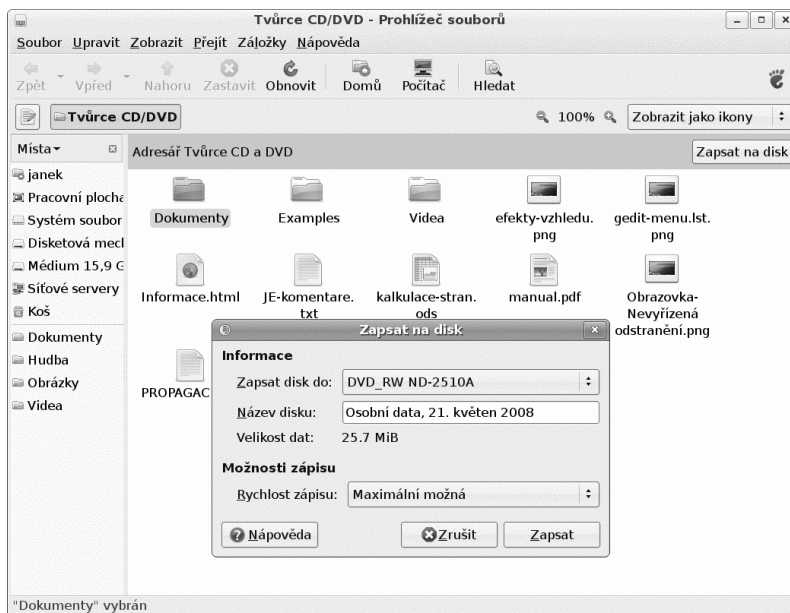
Tvůrce CD/DVD - Prohlížeč souborů

Soubor Upravit Zobrazit Přejít Záložky Nápověda

Zpět Vpřed Nahoru Zastavit Obnovit Domů Počítač Hledat

Tvůrce CD/DVD

100% Zobrazit jako ikony

Místa

janek
Pracovní plocha
Systém soubor
Disketová mech
Médium 15,9 G
Síťové servery
Koš
Dokumenty
Hudba
Obrázky
Videa

Adresář Tvůrce CD a DVD

Zapsat na disk

Dokumenty
Examples
Videa
efekty-vzhledu.png
gedit-menu.lst.png
Informace.html
JE-komentare.txt
kalkulace-stran.ods
manual.pdf
Obrazovka-Nevyřízená odstranění.png
PROPAGAC

Zapsat na disk

Informace

Zapsat disk do: DVD_RW ND-2510A

Název disku: Osobní data, 21. květen 2008

Velikost dat: 25.7 MiB

Možnosti zápisu

Rychlost zápisu: Maximální možná

Nápověda Zrušit Zapsat

"Dokumenty" vybrán